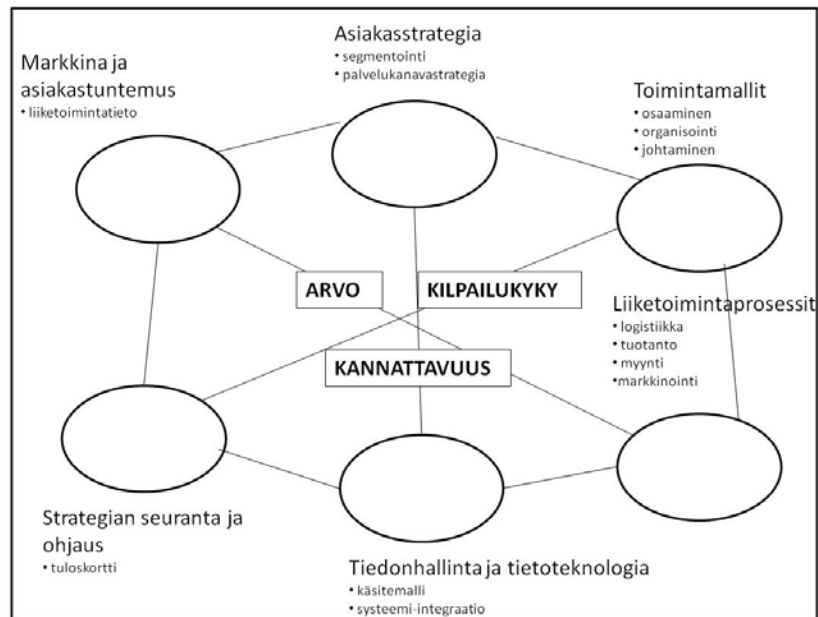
Asiakasstrategia
• segmentointi
• palvelukanavastrategia

Markkina ja asiakastuntemus
• liiketoimintatieto

Toimintamallit
• osaaminen
• organisointi
• johtaminen

ARVO

KILPAILUKYKY

Liiketoimintaprosessit
• logistiikka
• tuotanto
• myynti
•markkinointi

KANNATTAVUUS

Strategian seuranta ja ohjaus
• tuloskortti

Tiedonhallinta ja tietoteknologia
• käsitemalli
• systeemi-integraatio